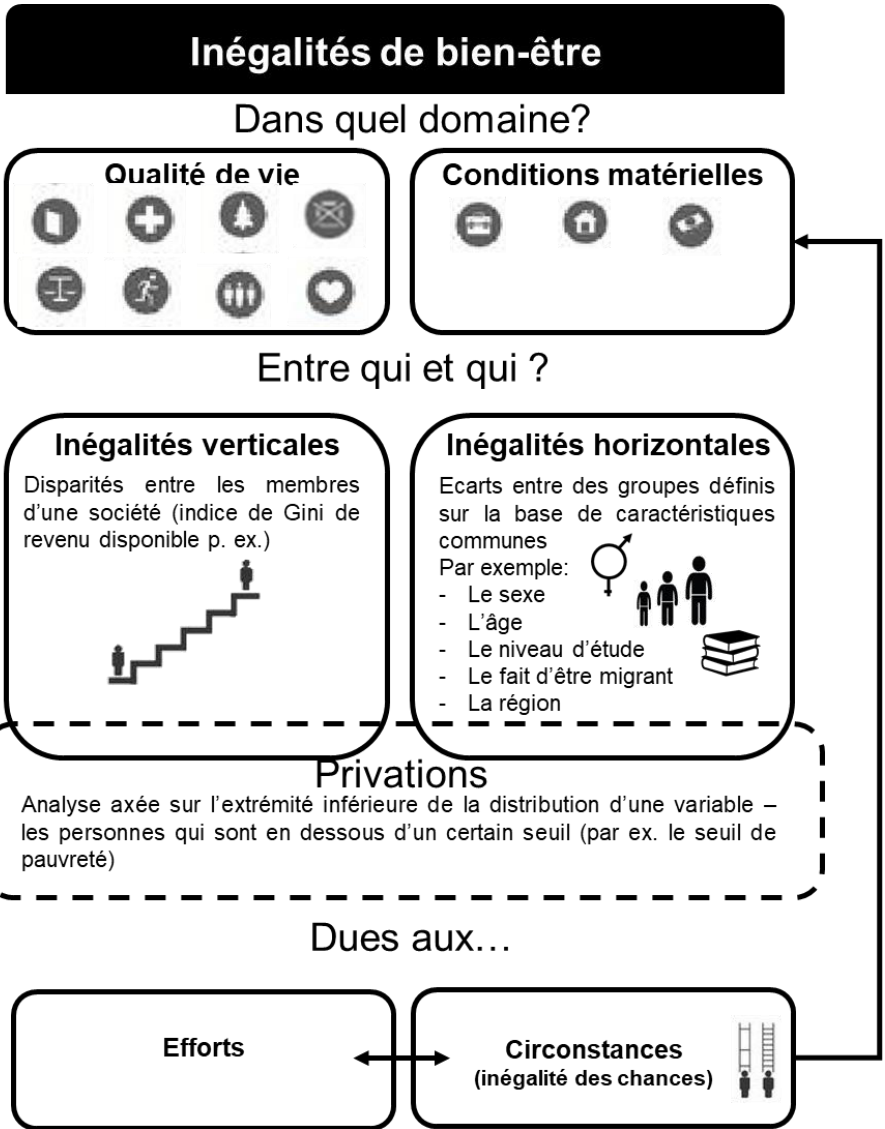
Inégalités de bien-être

Dans quel domaine?

Qualité de vie

Conditions matérielles

Entre qui et qui ?

Inégalités verticales

Disparités entre les membres d'une société (indice de Gini de revenu disponible p. ex.)

Inégalités horizontales

Ecarts entre des groupes définis sur la base de caractéristiques communes
Par exemple:
- Le sexe
- L'âge
- Le niveau d'étude
- Le fait d'être migrant
- La région

Privations

Analyse axée sur l'extrémité inférieure de la distribution d'une variable – les personnes qui sont en dessous d'un certain seuil (par ex. le seuil de pauvreté)

Dues aux…

Efforts

Circonstances
(inégalité des chances)